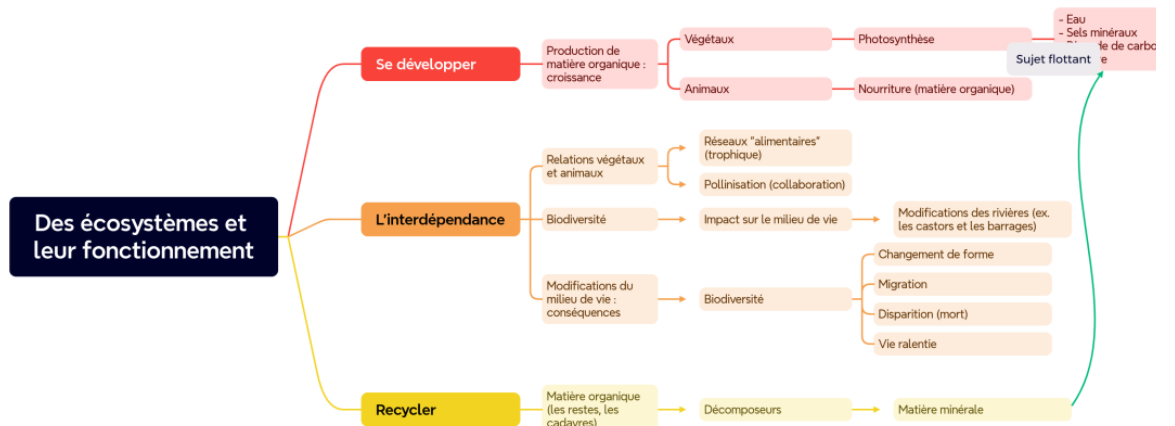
Des écosystèmes et leur fonctionnement

Se développer

Production de matière organique : croissance

Végétaux

Photosynthèse

- Eau
- Sels minéraux
- D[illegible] de carbo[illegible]
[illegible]e

Sujet flottant

Animaux

Nourriture (matière organique)

L'interdépendance

Relations végétaux et animaux

Réseaux "alimentaires" (trophique)

Pollinisation (collaboration)

Biodiversité

Impact sur le milieu de vie

Modifications des rivières (ex. les castors et les barrages)

Modifications du milieu de vie : conséquences

Biodiversité

Changement de forme

Migration

Disparition (mort)

Vie ralentie

Recycler

Matière organique (les restes, les cadavres)

Décomposeurs

Matière minérale